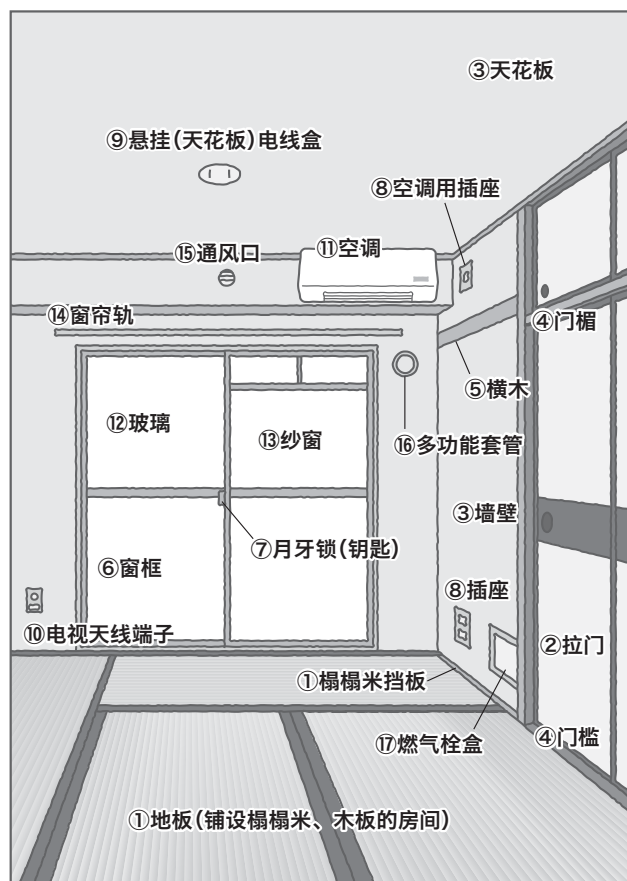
③天花板

⑨悬挂(天花板)电线盒

⑧空调用插座

⑮通风口

⑪空调

⑭窗帘轨

④门楣

⑤横木

⑫玻璃

⑬纱窗

⑯多功能套管

③墙壁

⑥窗框

⑦月牙锁(钥匙)

⑧插座

⑩电视天线端子

②拉门

①榻榻米挡板

④门槛

⑰燃气栓盒

①地板(铺设榻榻米、木板的房间)